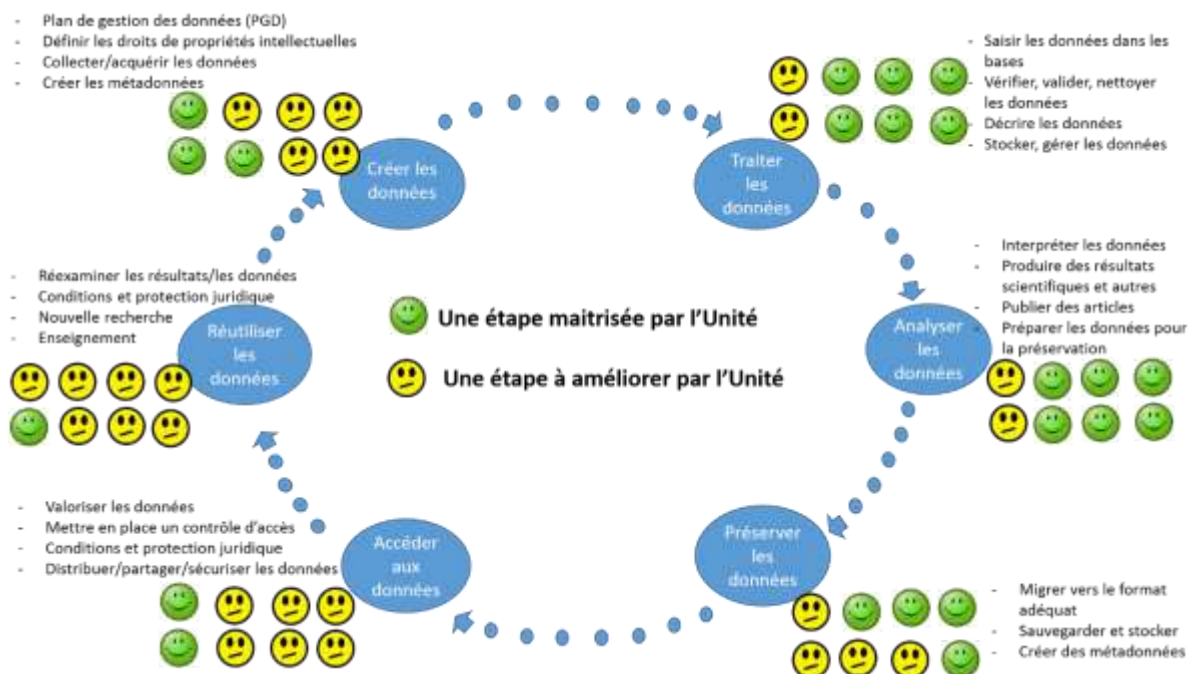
- Plan de gestion des données (PGD)
- Définir les droits de propriétés intellectuelles
- Collecter/acquérir les données
- Créer les métadonnées

Créer les données

- Saisir les données dans les bases
- Vérifier, valider, nettoyer les données
- Décrire les données
- Stocker, gérer les données

Traiter les données

- Interpréter les données
- Produire des résultats scientifiques et autres
- Publier des articles
- Préparer les données pour la préservation

Analyser les données

- Réexaminer les résultats/les données
- Conditions et protection juridique
- Nouvelle recherche
- Enseignement

Réutiliser les données

Une étape maitrisée par l'Unité

Une étape à améliorer par l'Unité

- Valoriser les données
- Mettre en place un contrôle d'accès
- Conditions et protection juridique
- Distribuer/partager/sécuriser les données

Accéder aux données

Préserver les données

- Migrer vers le format adéquat
- Sauvegarder et stocker
- Créer des métadonnées